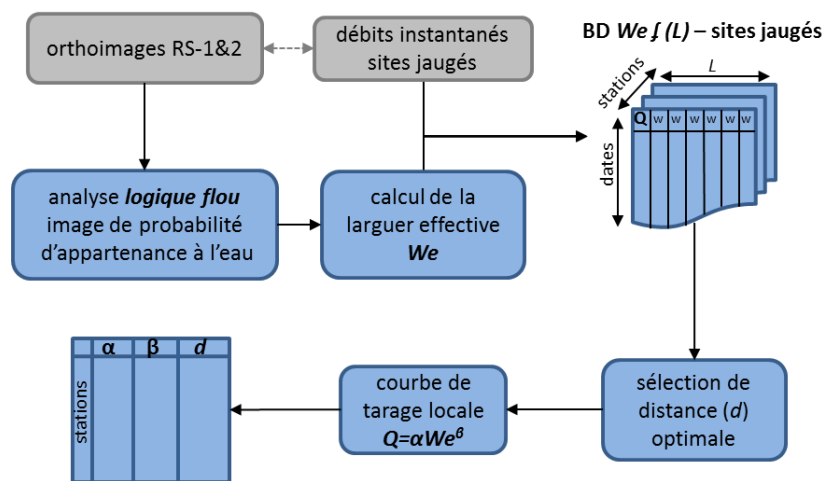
orthoimages RS-1&2

débits instantanés sites jaugés

BD We ʃ (L) – sites jaugés

stations

L

dates

| Q | w | w | w | w | w | w |
|---|---|---|---|---|---|---|

analyse logique flou image de probabilité d'appartenance à l'eau

calcul de la larguer effective We

| | α | β | d |
|---|---|---|---|
| stations | | | |

courbe de tarage locale $Q=\alpha We^{\beta}$

sélection de distance (d) optimale